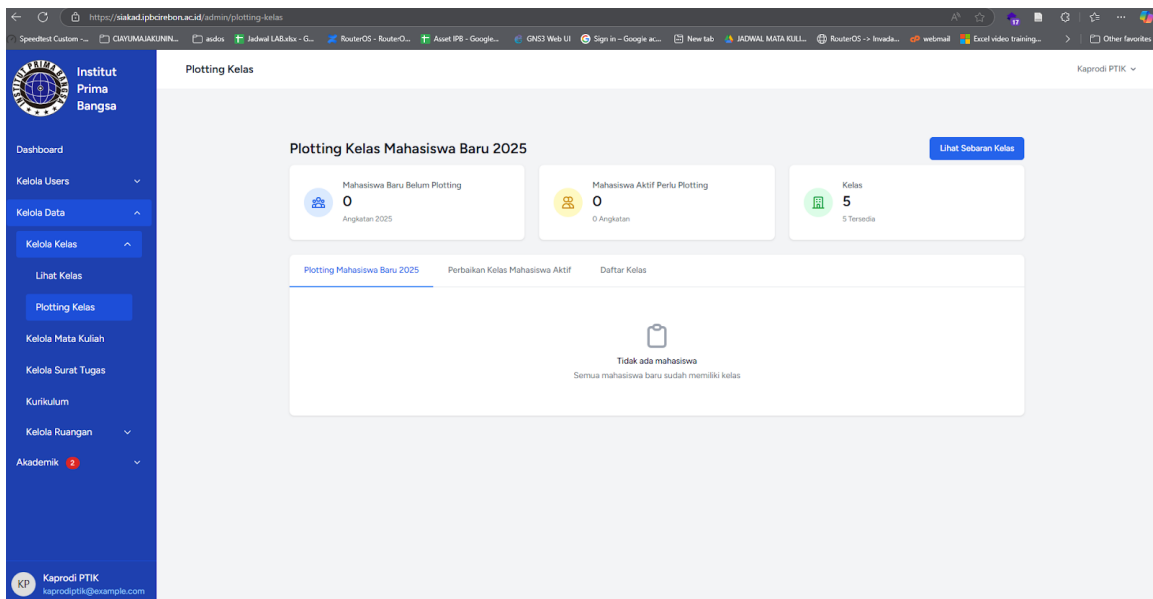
https://siakad.ipbcirebon.ac.id/admin/plotting-kelas

Speedtest Custom -... CIAYUMAJAKUNIN... asdos Jadwal LAB.xlsx - G... RouterOS - RouterO... Asset IPB - Google... GNS3 Web UI Sign in – Google ac... New tab JADWAL MATA KULI... RouterOS -> Invada... webmail Excel video training... Other favorites

Institut Prima Bangsa

Plotting Kelas

Kaprodi PTIK

Dashboard
Kelola Users
Kelola Data
Kelola Kelas
Lihat Kelas
Plotting Kelas
Kelola Mata Kuliah
Kelola Surat Tugas
Kurikulum
Kelola Ruangan
Akademik 2

KP Kaprodi PTIK
kaprodiptik@example.com

Plotting Kelas Mahasiswa Baru 2025

Lihat Sebaran Kelas

Mahasiswa Baru Belum Plotting
0
Angkatan 2025

Mahasiswa Aktif Perlu Plotting
0
0 Angkatan

Kelas
5
5 Tersedia

Plotting Mahasiswa Baru 2025 Perbaikan Kelas Mahasiswa Aktif Daftar Kelas

Tidak ada mahasiswa
Semua mahasiswa baru sudah memiliki kelas